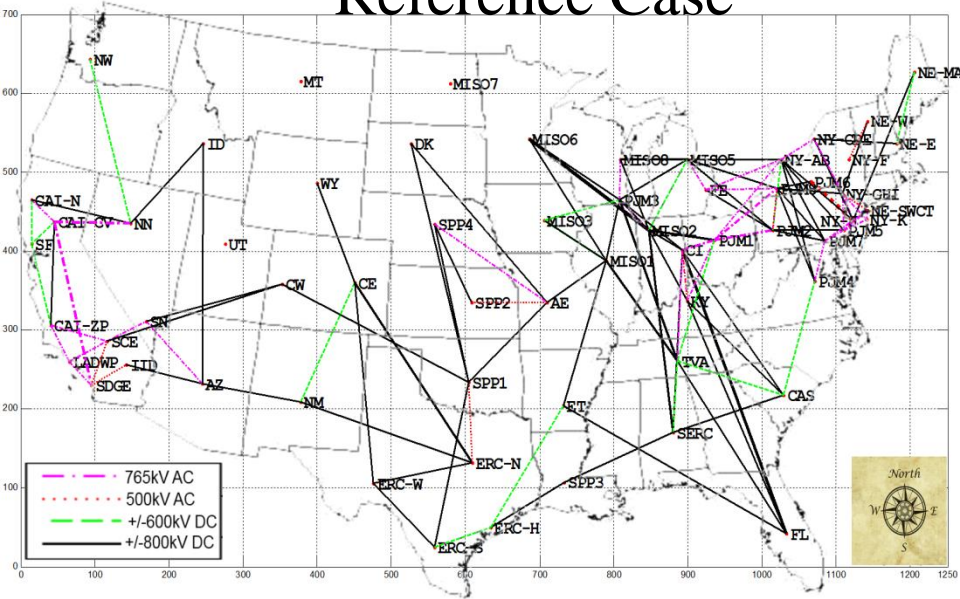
Reference Case

700
600
500
400
300
200
100
0

0 100 200 300 400 500 600 700 800 900 1000 1100 1200 1250

NW
MT
MISO7
NE-MA
NE-W
NY-GDE
NE-E
NY-F
ID
DK
MISO6
MISO8
MISO5
NY-AB
PJM6
NY-GHI
NE-SWCT
WY
CAI-N
CAI-CV
NN
PE
PJM3
MISO3
MISO2
PJM1
NY-K
PJM5
PJM7
SF
UT
SPP4
MIS01
CI
PJM2
CW
CE
SPP2
AE
PJM4
CAI-ZP
SN
SCE
LADWP
IID
SDGE
AZ
NM
SPP1
KY
TVA
ET
SERC
CAS
ERC-N
ERC-W
SPP3
ERC-H
ERC-S
FL

765kV AC
500kV AC
+/-600kV DC
+/-800kV DC

North
W
E
S